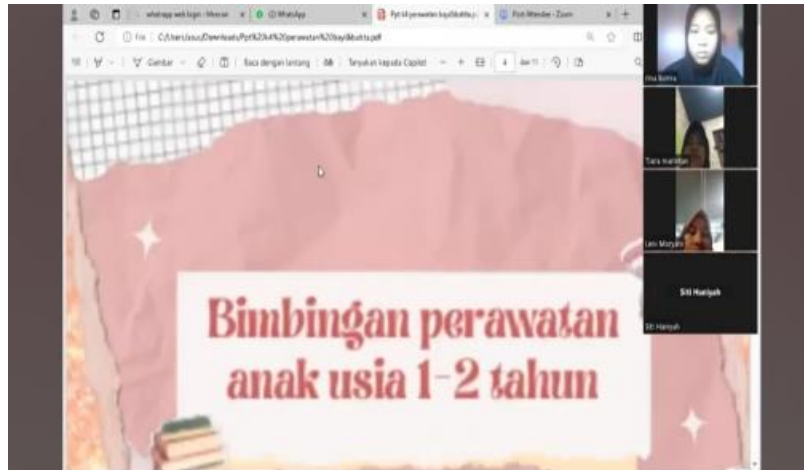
whatsapp web login - Mencari
(2) WhatsApp
Ppt k4 perawatan bayi&balita.p
Post Attendee - Zoom
File C:/Users/asus/Downloads/Ppt%20k4%20perawatan%20bayi&balita.pdf
Gambar
Baca dengan lantang
Tanyakan kepada Copilot
4 dari 11
Vina Bahira
Tiara Mahdani
Leni Maryani
Siti Hanifah
Siti Hanifah

Bimbingan perawatan anak usia 1-2 tahun